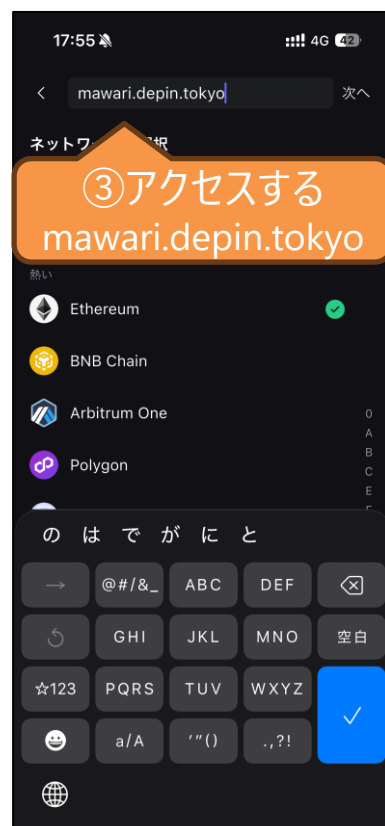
17:55

4G 42

<

mawari.depin.tokyo

次へ

ネットワ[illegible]択

③アクセスする
mawari.depin.tokyo

熱い

Ethereum

BNB Chain

Arbitrum One

Polygon

0
A
B
C
E

の は で が に と

→ @#/&_ ABC DEF

GHI JKL MNO 空白

☆123 PQRS TUV WXYZ

a/A '"() .,?!